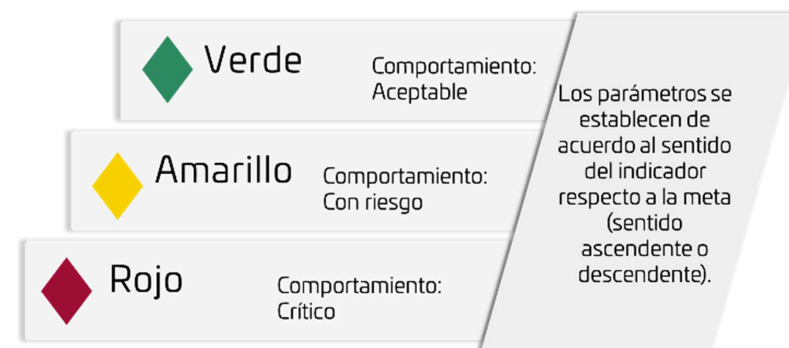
Verde

Comportamiento: Aceptable

Amarillo

Comportamiento: Con riesgo

Rojo

Comportamiento: Crítico

Los parámetros se establecen de acuerdo al sentido del indicador respecto a la meta (sentido ascendente o descendente).